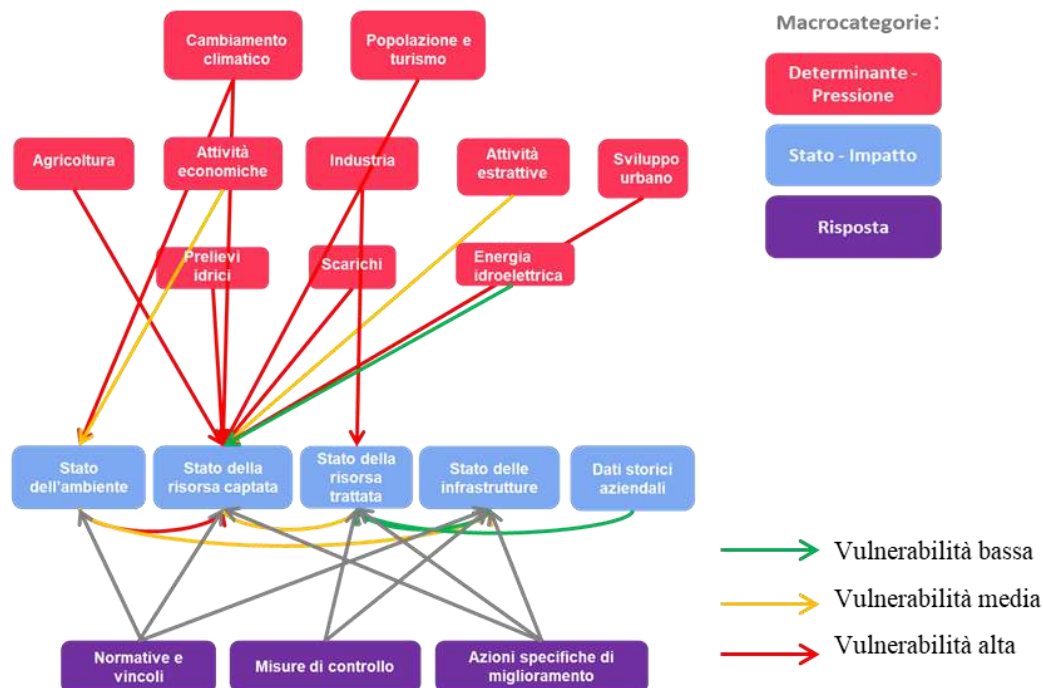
Cambiamento climatico

Popolazione e turismo

Macrocategorie:

Determinante - Pressione

Stato - Impatto

Risposta

Agricoltura

Attività economiche

Industria

Attività estrattive

Sviluppo urbano

Prelievi idrici

Scarichi

Energia idroelettrica

Stato dell'ambiente

Stato della risorsa captata

Stato della risorsa trattata

Stato delle infrastrutture

Dati storici aziendali

Vulnerabilità bassa

Vulnerabilità media

Vulnerabilità alta

Normative e vincoli

Misure di controllo

Azioni specifiche di miglioramento